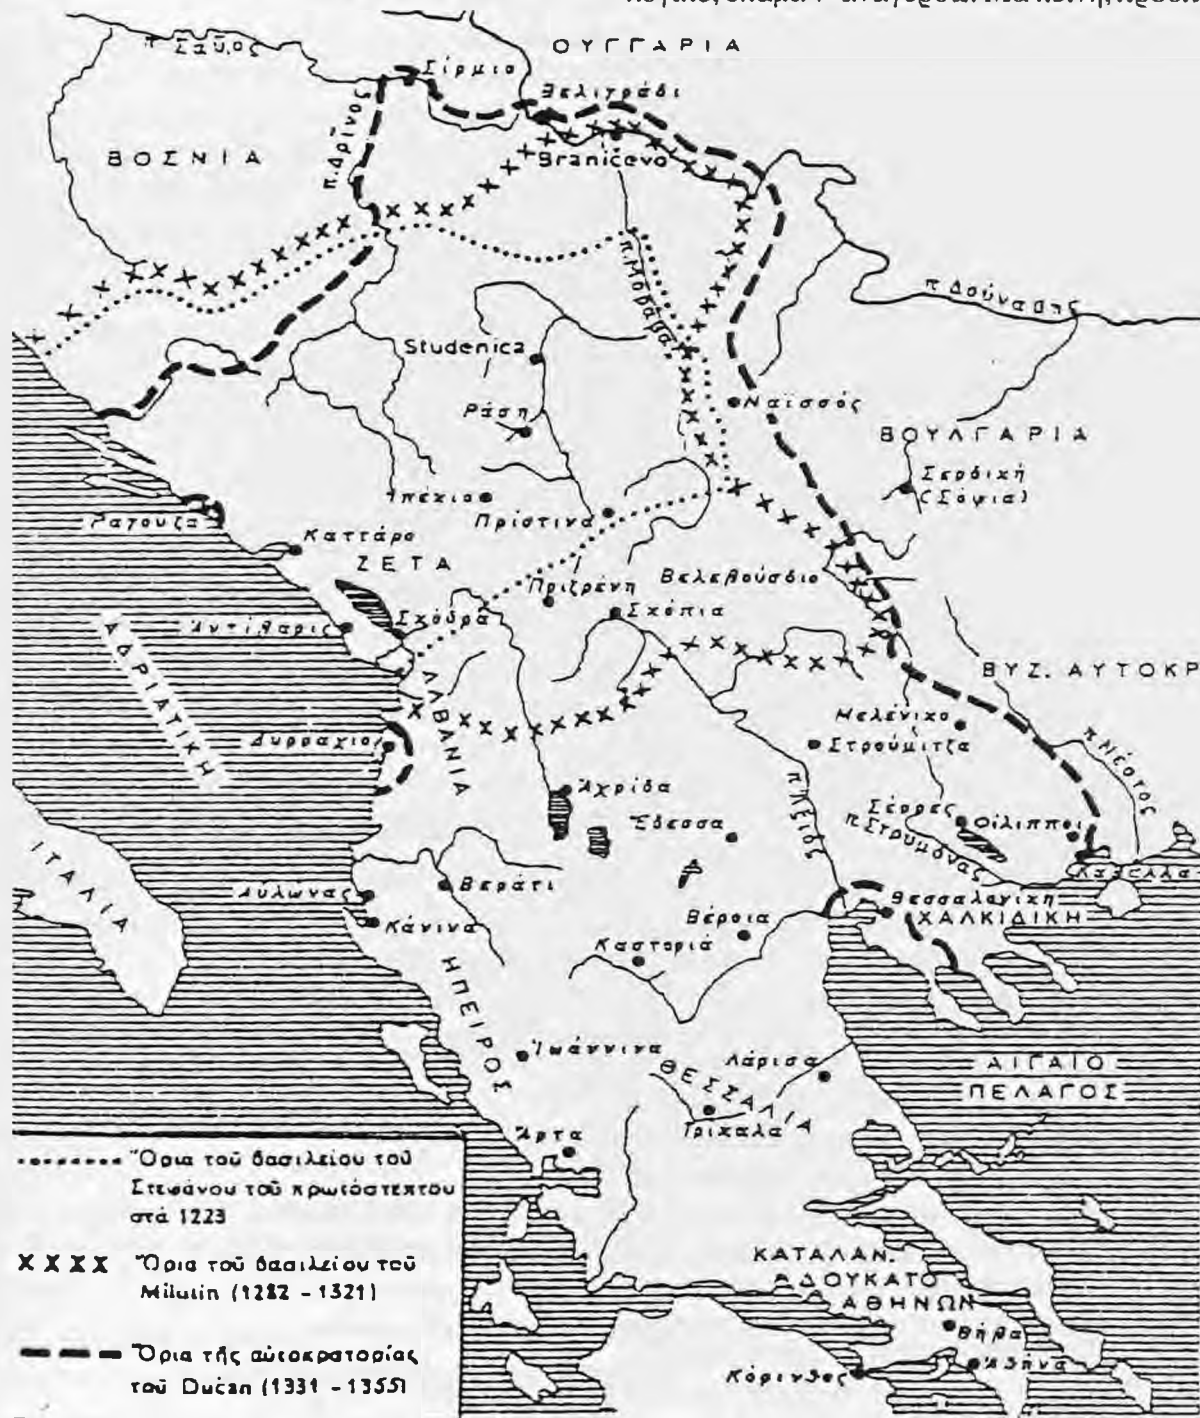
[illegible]

π. Σάβος
Σίρμιο
ΟΥΓΓΑΡΙΑ
Βελιγράδι
ΒΟΣΝΙΑ
π. Δρίνος
Braničevo
π. Μοράβα
π. Δούναβης
Studenica
Ράση
Ναϊσσός
ΒΟΥΛΓΑΡΙΑ
Σερδική (Σόφια)
Ιπέκιο
Πρίστινα
Ραγούζα
Καττάρο
ΖΕΤΑ
Πριζρένη
Βελεβούσδιο
Σκόδρα
Σκόπια
Αντίβαρις
ΑΔΡΙΑΤΙΚΗ
ΑΛΒΑΝΙΑ
ΒΥΖ. ΑΥΤΟΚΡ
Μελένικο
Στρούμιτζα
π. Νέστος
Δυρράχιο
π. Αξιός
Αχρίδα
Σέρρες
Φίλιπποι
π. Στρυμόνας
Έδεσσα
Καβάλα
ΙΤΑΛΙΑ
Αυλώνας
Βεράτι
Θεσσαλονίκη
ΧΑΛΚΙΔΙΚΗ
Κάνινα
Βέροια
Καστοριά
ΗΠΕΙΡΟΣ
Ιωάννινα
Λάρισα
ΑΙΓΑΙΟ ΠΕΛΑΓΟΣ
ΘΕΣΣΑΛΙΑ
Τρίκαλα
Άρτα
ΚΑΤΑΛΑΝ. ΔΟΥΚΑΤΟ ΑΘΗΝΩΝ
Θήβα
Αθήνα
Κόρινθος

Όρια τοῦ βασιλείου τοῦ Στεφάνου τοῦ πρωτόστεπτου στά 1223
XXXX Όρια τοῦ βασιλείου τοῦ Milutin (1282 - 1321)
Όρια τῆς αὐτοκρατορίας τοῦ Dušan (1331 - 1355)